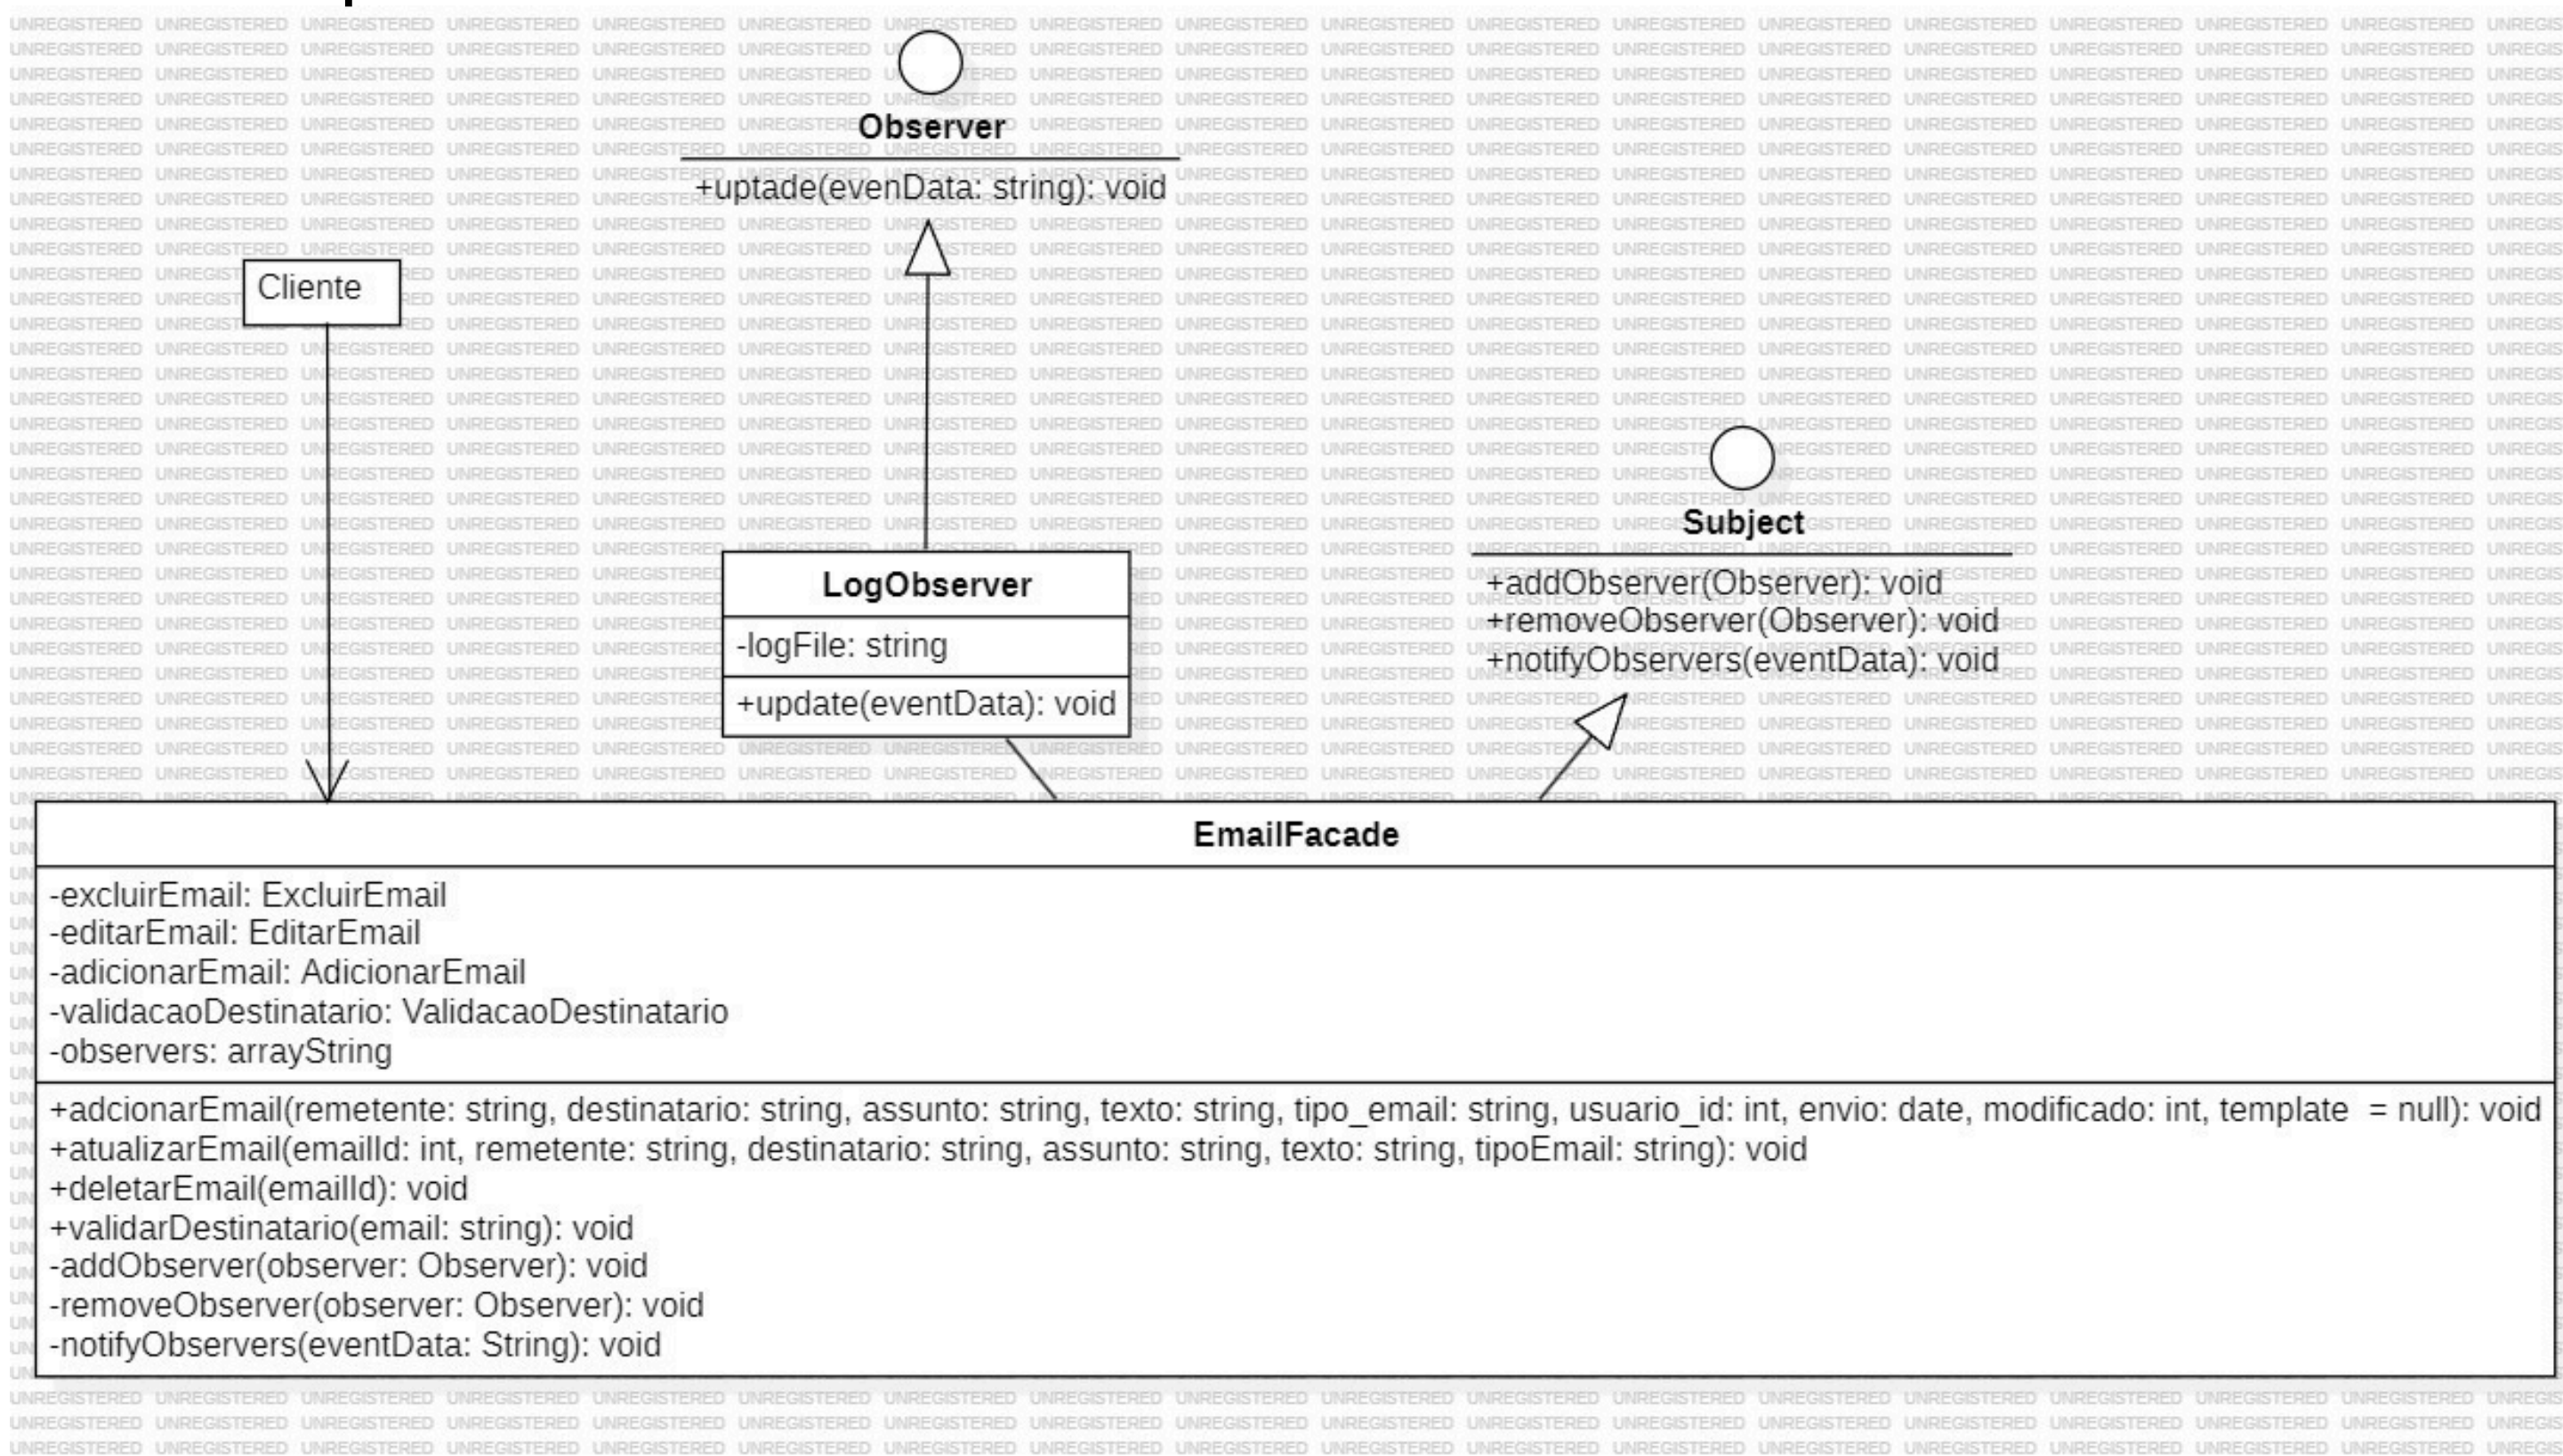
Observer

+uptade(evenData: string): void

Cliente

LogObserver

-logFile: string

+update(eventData): void

Subject

+addObserver(Observer): void
+removeObserver(Observer): void
+notifyObservers(eventData): void

EmailFacade

-excluirEmail: ExcluirEmail
-editarEmail: EditarEmail
-adicionarEmail: AdicionarEmail
-validacaoDestinatario: ValidacaoDestinatario
-observers: arrayString

+adcionarEmail(remetente: string, destinatario: string, assunto: string, texto: string, tipo_email: string, usuario_id: int, envio: date, modificado: int, template = null): void
+atualizarEmail(emailId: int, remetente: string, destinatario: string, assunto: string, texto: string, tipoEmail: string): void
+deletarEmail(emailId): void
+validarDestinatario(email: string): void
-addObserver(observer: Observer): void
-removeObserver(observer: Observer): void
-notifyObservers(eventData: String): void

UNREGISTERED